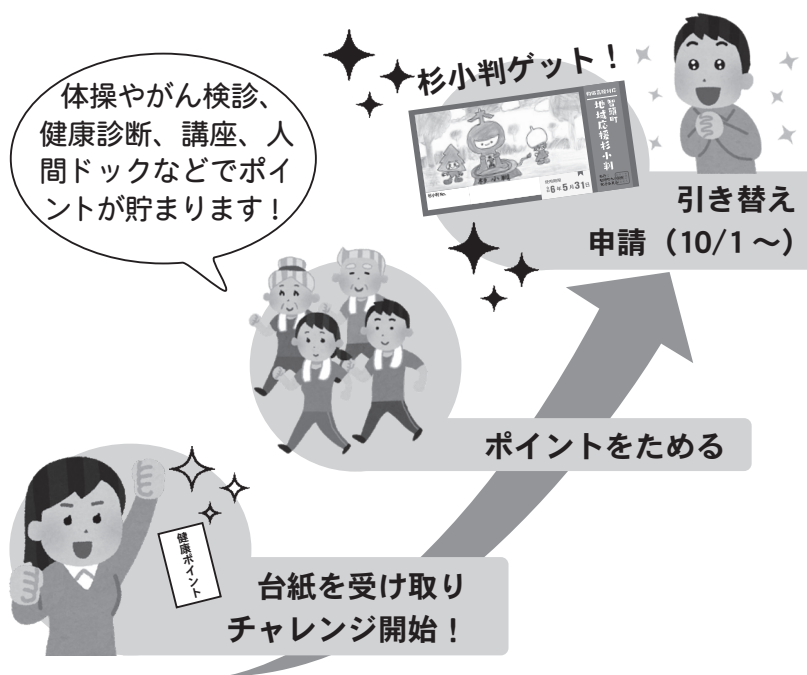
体操やがん検診、健康診断、講座、人間ドックなどでポイントが貯まります！

杉小判ゲット！

智頭町
地域応援杉小判
杉小判
6年5月31日

引き替え申請（10/1～）

ポイントをためる

健康ポイント

台紙を受け取りチャレンジ開始！